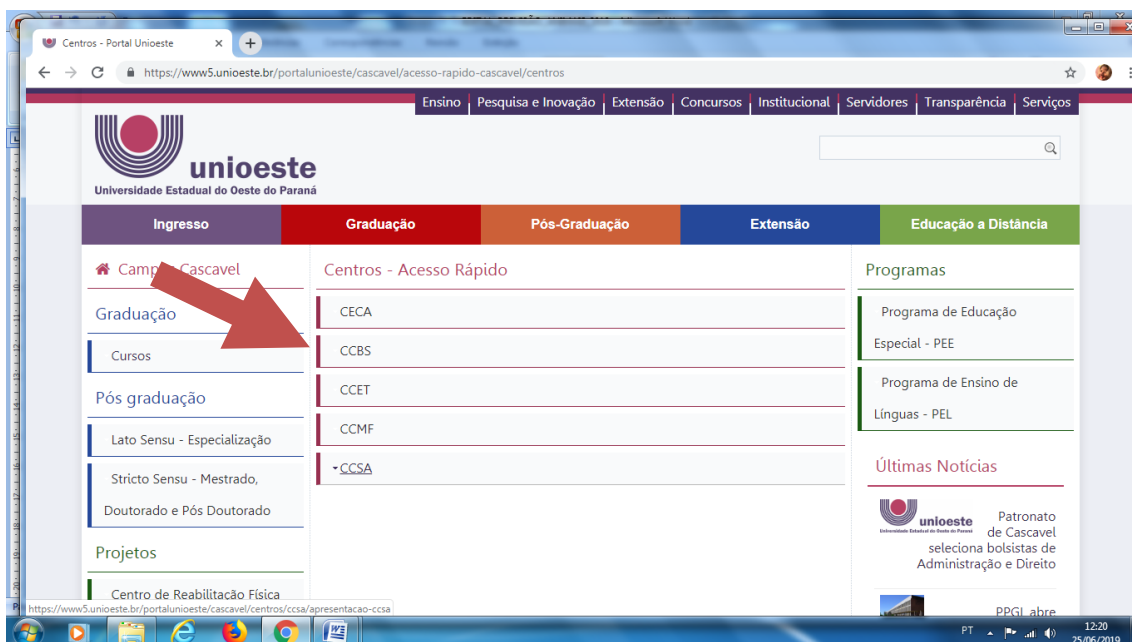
Centros - Portal Unioeste ×

https://www5.unioeste.br/portalunioeste/cascavel/acesso-rapido-cascavel/centros

Ensino | Pesquisa e Inovação | Extensão | Concursos | Institucional | Servidores | Transparência | Serviços

unioeste
Universidade Estadual do Oeste do Paraná

Ingresso | Graduação | Pós-Graduação | Extensão | Educação a Distância

Campus Cascavel

Graduação

Cursos

Pós graduação

Lato Sensu - Especialização

Stricto Sensu - Mestrado, Doutorado e Pós Doutorado

Projetos

Centro de Reabilitação Física

Centros - Acesso Rápido

CECA

CCBS

CCET

CCMF

CCSA

Programas

Programa de Educação Especial - PEE

Programa de Ensino de Línguas - PEL

Últimas Notícias

unioeste
Universidade Estadual do Oeste do Paraná

Patronato de Cascavel seleciona bolsistas de Administração e Direito

PPGL abre

https://www5.unioeste.br/portalunioeste/cascavel/centros/ccsa/apresentacao-ccsa

PT 12:20 25/06/2019